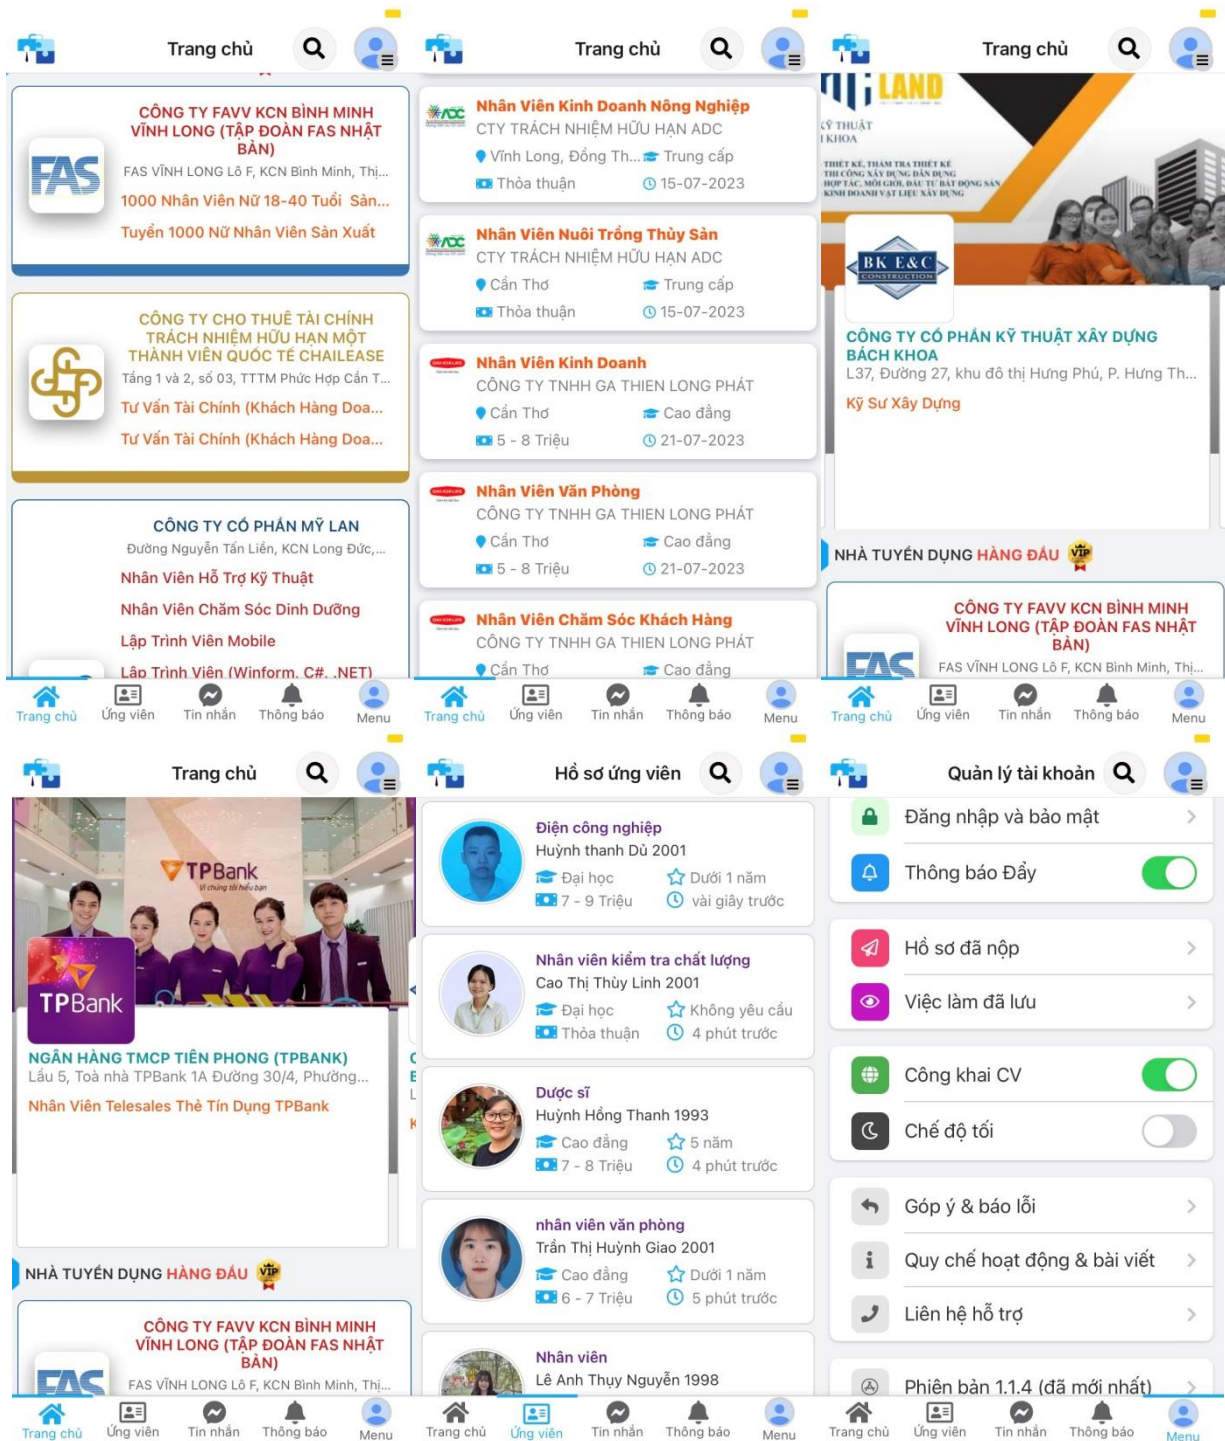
Trang chủ

FAS

CÔNG TY FAVV KCN BÌNH MINH VĨNH LONG (TẬP ĐOÀN FAS NHẬT BẢN)
FAS VĨNH LONG Lô F, KCN Bình Minh, Thị...
1000 Nhân Viên Nữ 18-40 Tuổi Sản...
Tuyển 1000 Nữ Nhân Viên Sản Xuất

CÔNG TY CHO THUÊ TÀI CHÍNH TRÁCH NHIỆM HỮU HẠN MỘT THÀNH VIÊN QUỐC TẾ CHAILEASE
Tầng 1 và 2, số 03, TTTM Phức Hợp Cần T...
Tư Vấn Tài Chính (Khách Hàng Doa...
Tư Vấn Tài Chính (Khách Hàng Doa...

CÔNG TY CỔ PHẦN MỸ LAN
Đường Nguyễn Tấn Liền, KCN Long Đức,...
Nhân Viên Hỗ Trợ Kỹ Thuật
Nhân Viên Chăm Sóc Dinh Dưỡng
Lập Trình Viên Mobile
Lập Trình Viên (Winform, C#, .NET)

Trang chủ Ứng viên Tin nhắn Thông báo Menu

Trang chủ

Nhân Viên Kinh Doanh Nông Nghiệp
CTY TRÁCH NHIỆM HỮU HẠN ADC
Vĩnh Long, Đồng Th... Trung cấp
Thỏa thuận 15-07-2023

Nhân Viên Nuôi Trồng Thủy Sản
CTY TRÁCH NHIỆM HỮU HẠN ADC
Cần Thơ Trung cấp
Thỏa thuận 15-07-2023

Nhân Viên Kinh Doanh
CÔNG TY TNHH GA THIEN LONG PHÁT
Cần Thơ Cao đẳng
5 - 8 Triệu 21-07-2023

Nhân Viên Văn Phòng
CÔNG TY TNHH GA THIEN LONG PHÁT
Cần Thơ Cao đẳng
5 - 8 Triệu 21-07-2023

Nhân Viên Chăm Sóc Khách Hàng
CÔNG TY TNHH GA THIEN LONG PHÁT
Cần Thơ Cao đẳng

Trang chủ Ứng viên Tin nhắn Thông báo Menu

Trang chủ

LAND
BK E&C CONSTRUCTION
CÔNG TY CỔ PHẦN KỸ THUẬT XÂY DỰNG BÁCH KHOA
L37, Đường 27, khu đô thị Hưng Phú, P. Hưng Th...
Kỹ Sư Xây Dựng

NHÀ TUYỂN DỤNG HÀNG ĐẦU VIP

CÔNG TY FAVV KCN BÌNH MINH VĨNH LONG (TẬP ĐOÀN FAS NHẬT BẢN)
FAS VĨNH LONG Lô F, KCN Bình Minh, Thị...

Trang chủ Ứng viên Tin nhắn Thông báo Menu

Trang chủ

TPBank
TPBank
NGÂN HÀNG TMCP TIÊN PHONG (TPBANK)
Lầu 5, Toà nhà TPBank 1A Đường 30/4, Phường...
Nhân Viên Telesales Thẻ Tín Dụng TPBank

NHÀ TUYỂN DỤNG HÀNG ĐẦU VIP

CÔNG TY FAVV KCN BÌNH MINH VĨNH LONG (TẬP ĐOÀN FAS NHẬT BẢN)
FAS VĨNH LONG Lô F, KCN Bình Minh, Thị...

Trang chủ Ứng viên Tin nhắn Thông báo Menu

Hồ sơ ứng viên

Điện công nghiệp
Huỳnh thanh Dũ 2001
Đại học Dưới 1 năm
7 - 9 Triệu vài giây trước

Nhân viên kiểm tra chất lượng
Cao Thị Thùy Linh 2001
Đại học Không yêu cầu
Thỏa thuận 4 phút trước

Dược sĩ
Huỳnh Hồng Thanh 1993
Cao đẳng 5 năm
7 - 8 Triệu 4 phút trước

nhân viên văn phòng
Trần Thị Huỳnh Giao 2001
Cao đẳng Dưới 1 năm
6 - 7 Triệu 5 phút trước

Nhân viên
Lê Anh Thuy Nguyễn 1998

Trang chủ Ứng viên Tin nhắn Thông báo Menu

Quản lý tài khoản

Đăng nhập và bảo mật
Thông báo Đẩy
Hồ sơ đã nộp
Việc làm đã lưu
Công khai CV
Chế độ tối
Góp ý & báo lỗi
Quy chế hoạt động & bài viết
Liên hệ hỗ trợ
Phiên bản 1.1.4 (đã mới nhất)

Trang chủ Ứng viên Tin nhắn Thông báo Menu